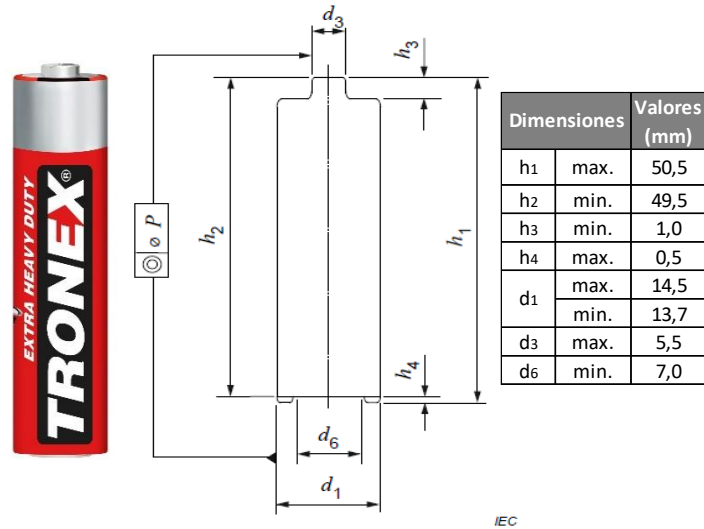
EXTRA HEAVY DUTY
TRONEX®

$d_3$
$h_3$
$h_2$
$h_1$
$\circledcirc \ \varnothing P$
$h_4$
$d_6$
$d_1$
IEC

| Dimensiones | | Valores (mm) |
|---|---|---|
| h1 | max. | 50,5 |
| h2 | min. | 49,5 |
| h3 | min. | 1,0 |
| h4 | max. | 0,5 |
| d1 | max. | 14,5 |
| | min. | 13,7 |
| d3 | max. | 5,5 |
| d6 | min. | 7,0 |